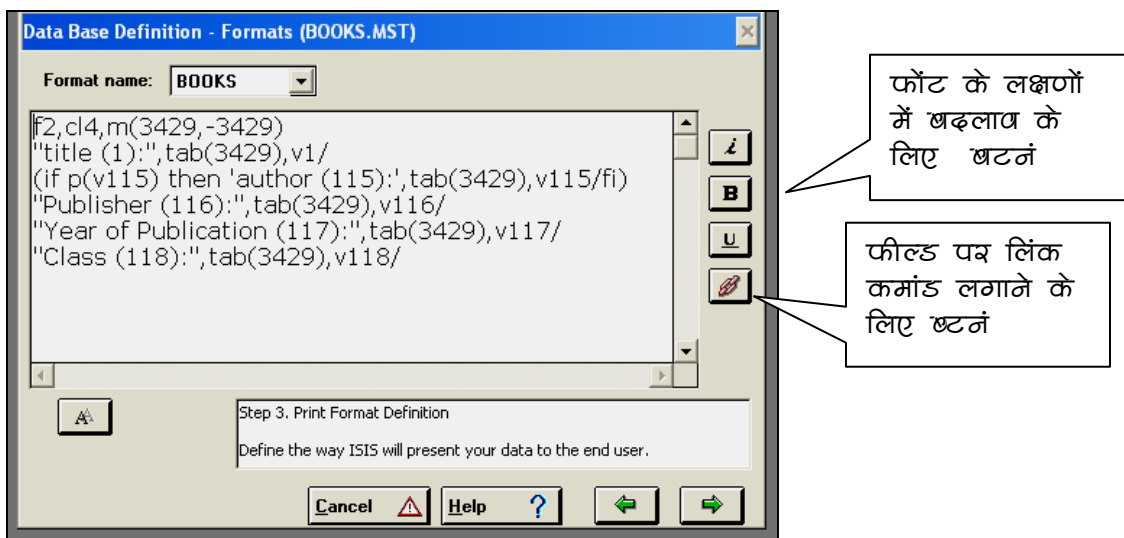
Data Base Definition - Formats (BOOKS.MST)

Format name: BOOKS

f2,cl4,m(3429,-3429)
"title (1):",tab(3429),v1/
(if p(v115) then 'author (115):',tab(3429),v115/fi)
"Publisher (116):",tab(3429),v116/
"Year of Publication (117):",tab(3429),v117/
"Class (118):",tab(3429),v118/

i
B
U

फोंट के लक्षणों में बदलाव के लिए बटनं

फील्ड पर लिंक कमांड लगाने के लिए बटनं

Step 3. Print Format Definition

Define the way ISIS will present your data to the end user.

Cancel
Help ?